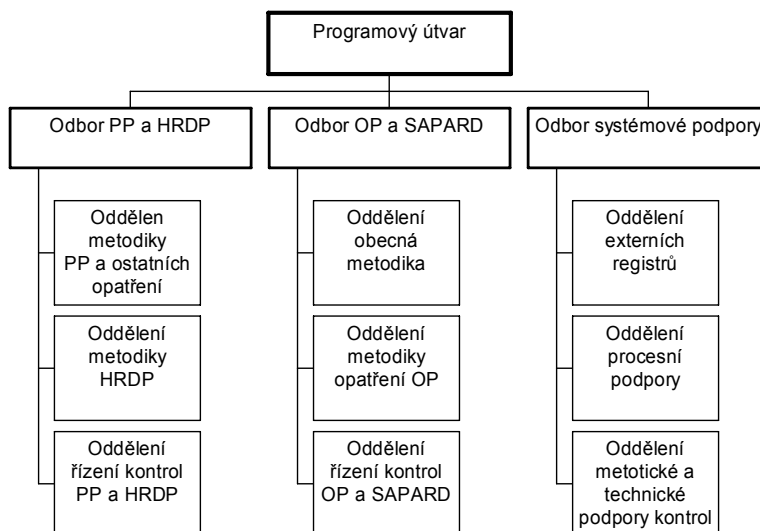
Programový útvar

Odbor PP a HRDP

Oddělen metodiky PP a ostatních opatření

Oddělení metodiky HRDP

Oddělení řízení kontrol PP a HRDP

Odbor OP a SAPARD

Oddělení obecná metodika

Oddělení metodiky opatření OP

Oddělení řízení kontrol OP a SAPARD

Odbor systémové podpory

Oddělení externích registrů

Oddělení procesní podpory

Oddělení metotické a technické podpory kontrol